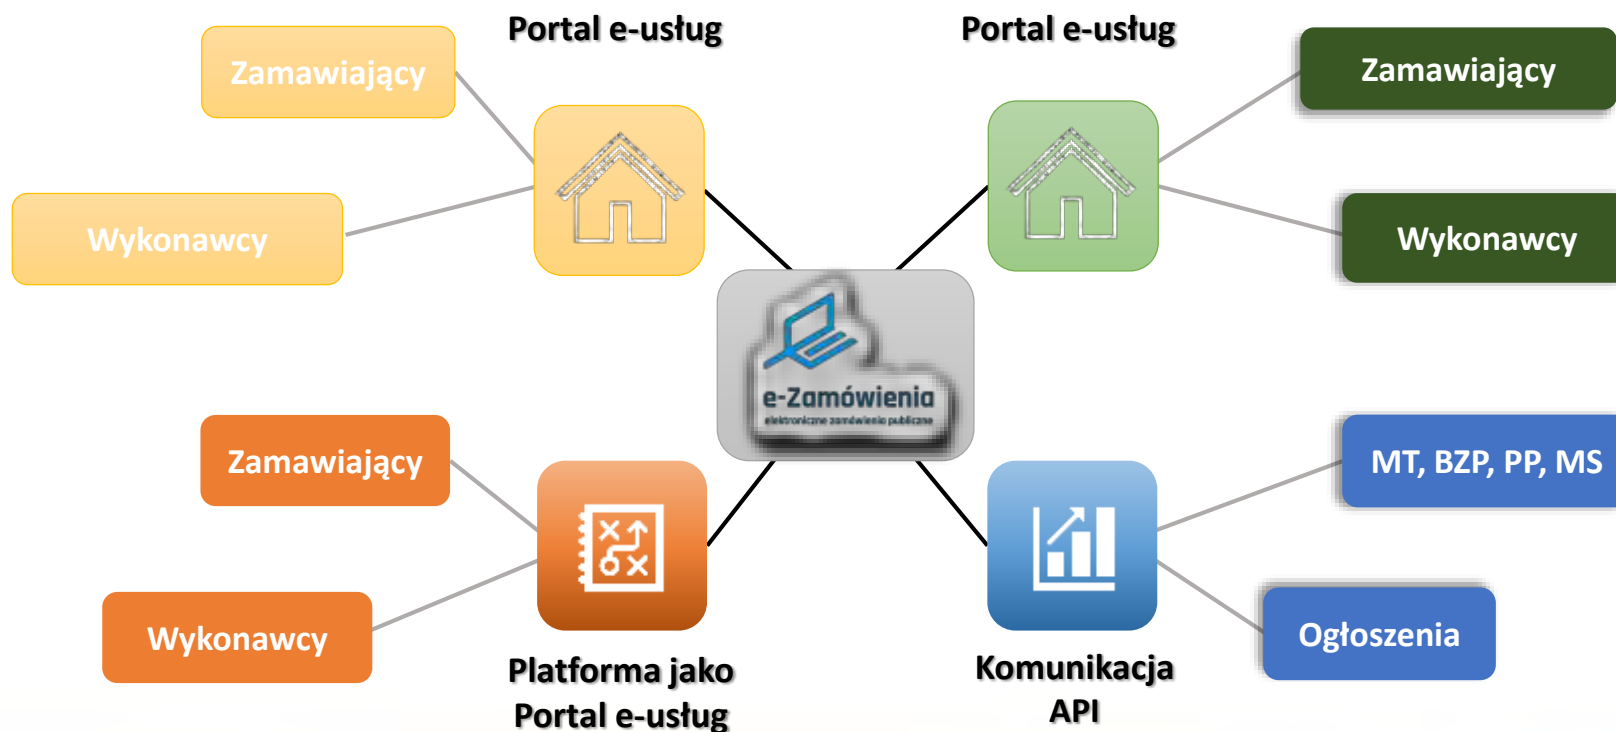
Portal e-usług

Portal e-usług

Zamawiający

Wykonawcy

Zamawiający

Wykonawcy

e-Zamówienia
elektroniczne zamówienia publiczne

Zamawiający

Wykonawcy

MT, BZP, PP, MS

Ogłoszenia

Platforma jako Portal e-usług

Komunikacja API